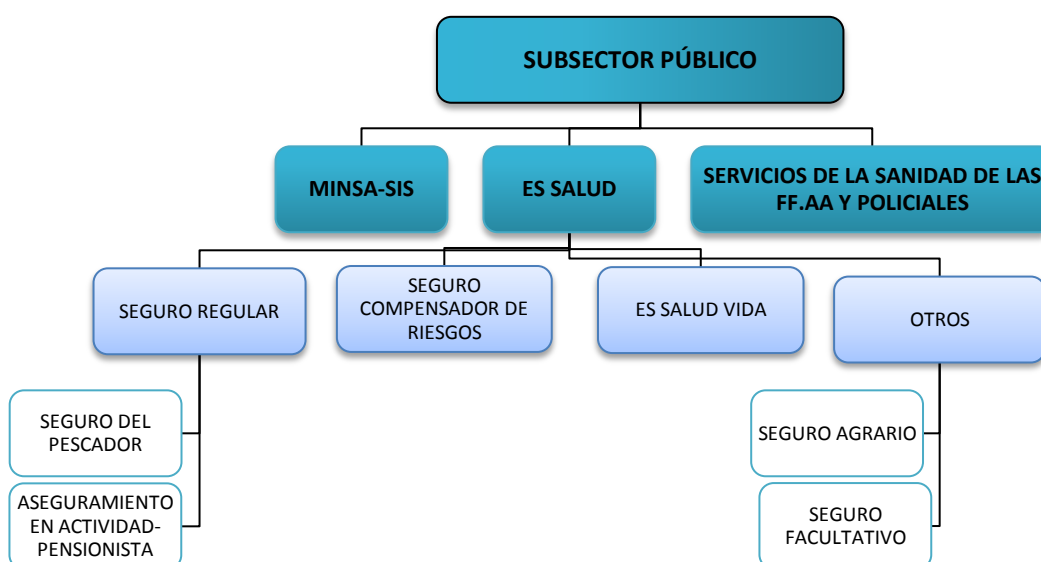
SUBSECTOR PÚBLICO

MINSA-SIS

ES SALUD

SERVICIOS DE LA SANIDAD DE LAS FF.AA Y POLICIALES

SEGURO REGULAR

SEGURO COMPENSADOR DE RIESGOS

ES SALUD VIDA

OTROS

SEGURO DEL PESCADOR

ASEGURAMIENTO EN ACTIVIDAD-PENSIONISTA

SEGURO AGRARIO

SEGURO FACULTATIVO